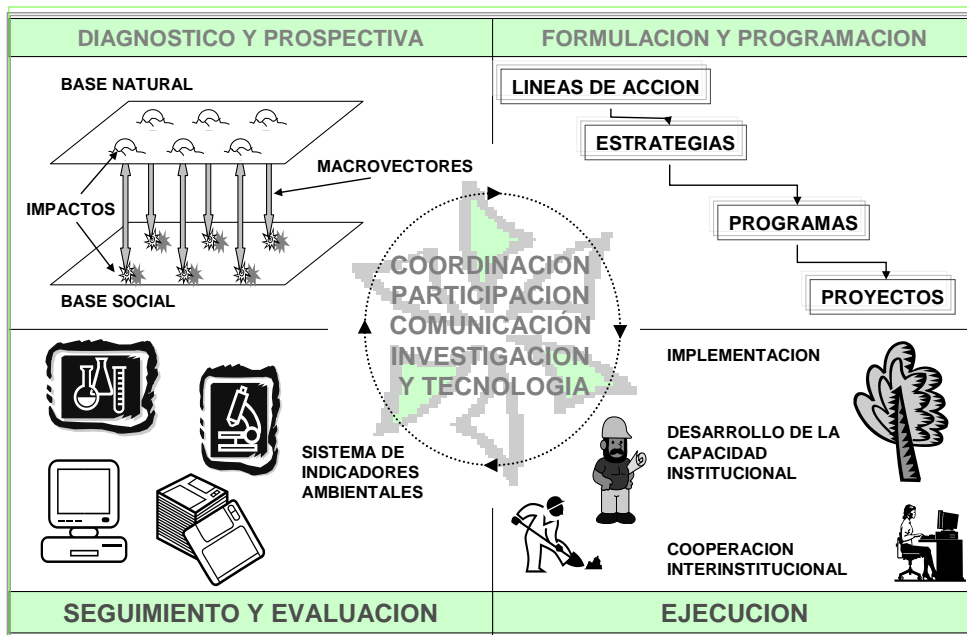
DIAGNOSTICO Y PROSPECTIVA

FORMULACION Y PROGRAMACION

BASE NATURAL

MACROVECTORES

IMPACTOS

BASE SOCIAL

LINEAS DE ACCION

ESTRATEGIAS

PROGRAMAS

PROYECTOS

COORDINACION
PARTICIPACION
COMUNICACIÓN
INVESTIGACION
Y TECNOLOGIA

SISTEMA DE INDICADORES AMBIENTALES

IMPLEMENTACION

DESARROLLO DE LA CAPACIDAD INSTITUCIONAL

COOPERACION INTERINSTITUCIONAL

SEGUIMIENTO Y EVALUACION

EJECUCION